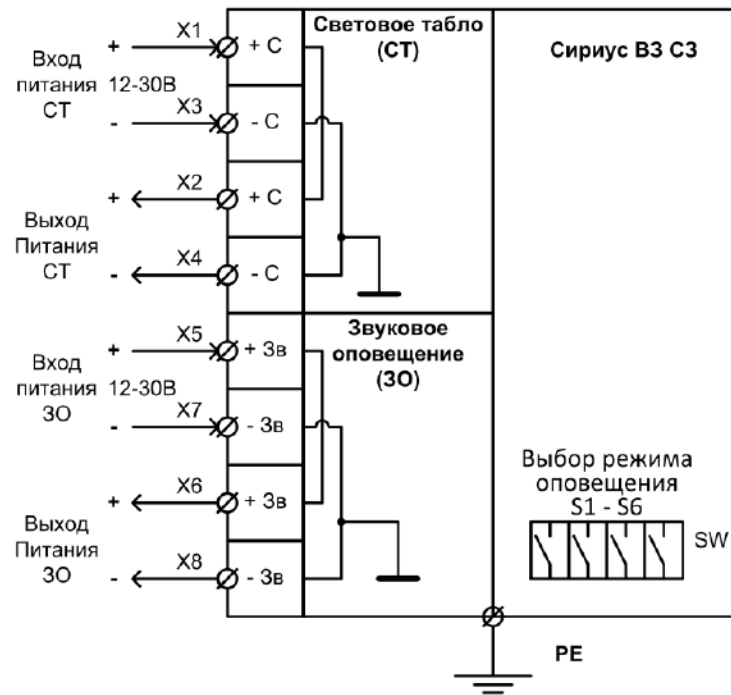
Вход питания 12-30В СТ

+ X1 + С

- X3 - С

Выход Питания СТ

+ X2 + С

- X4 - С

Световое табло (СТ)

Сириус ВЗ СЗ

Вход питания 12-30В ЗО

+ X5 + Зв

- X7 - Зв

Выход Питания ЗО

+ X6 + Зв

- X8 - Зв

Звуковое оповещение (ЗО)

Выбор режима оповещения S1 - S6

SW

PE